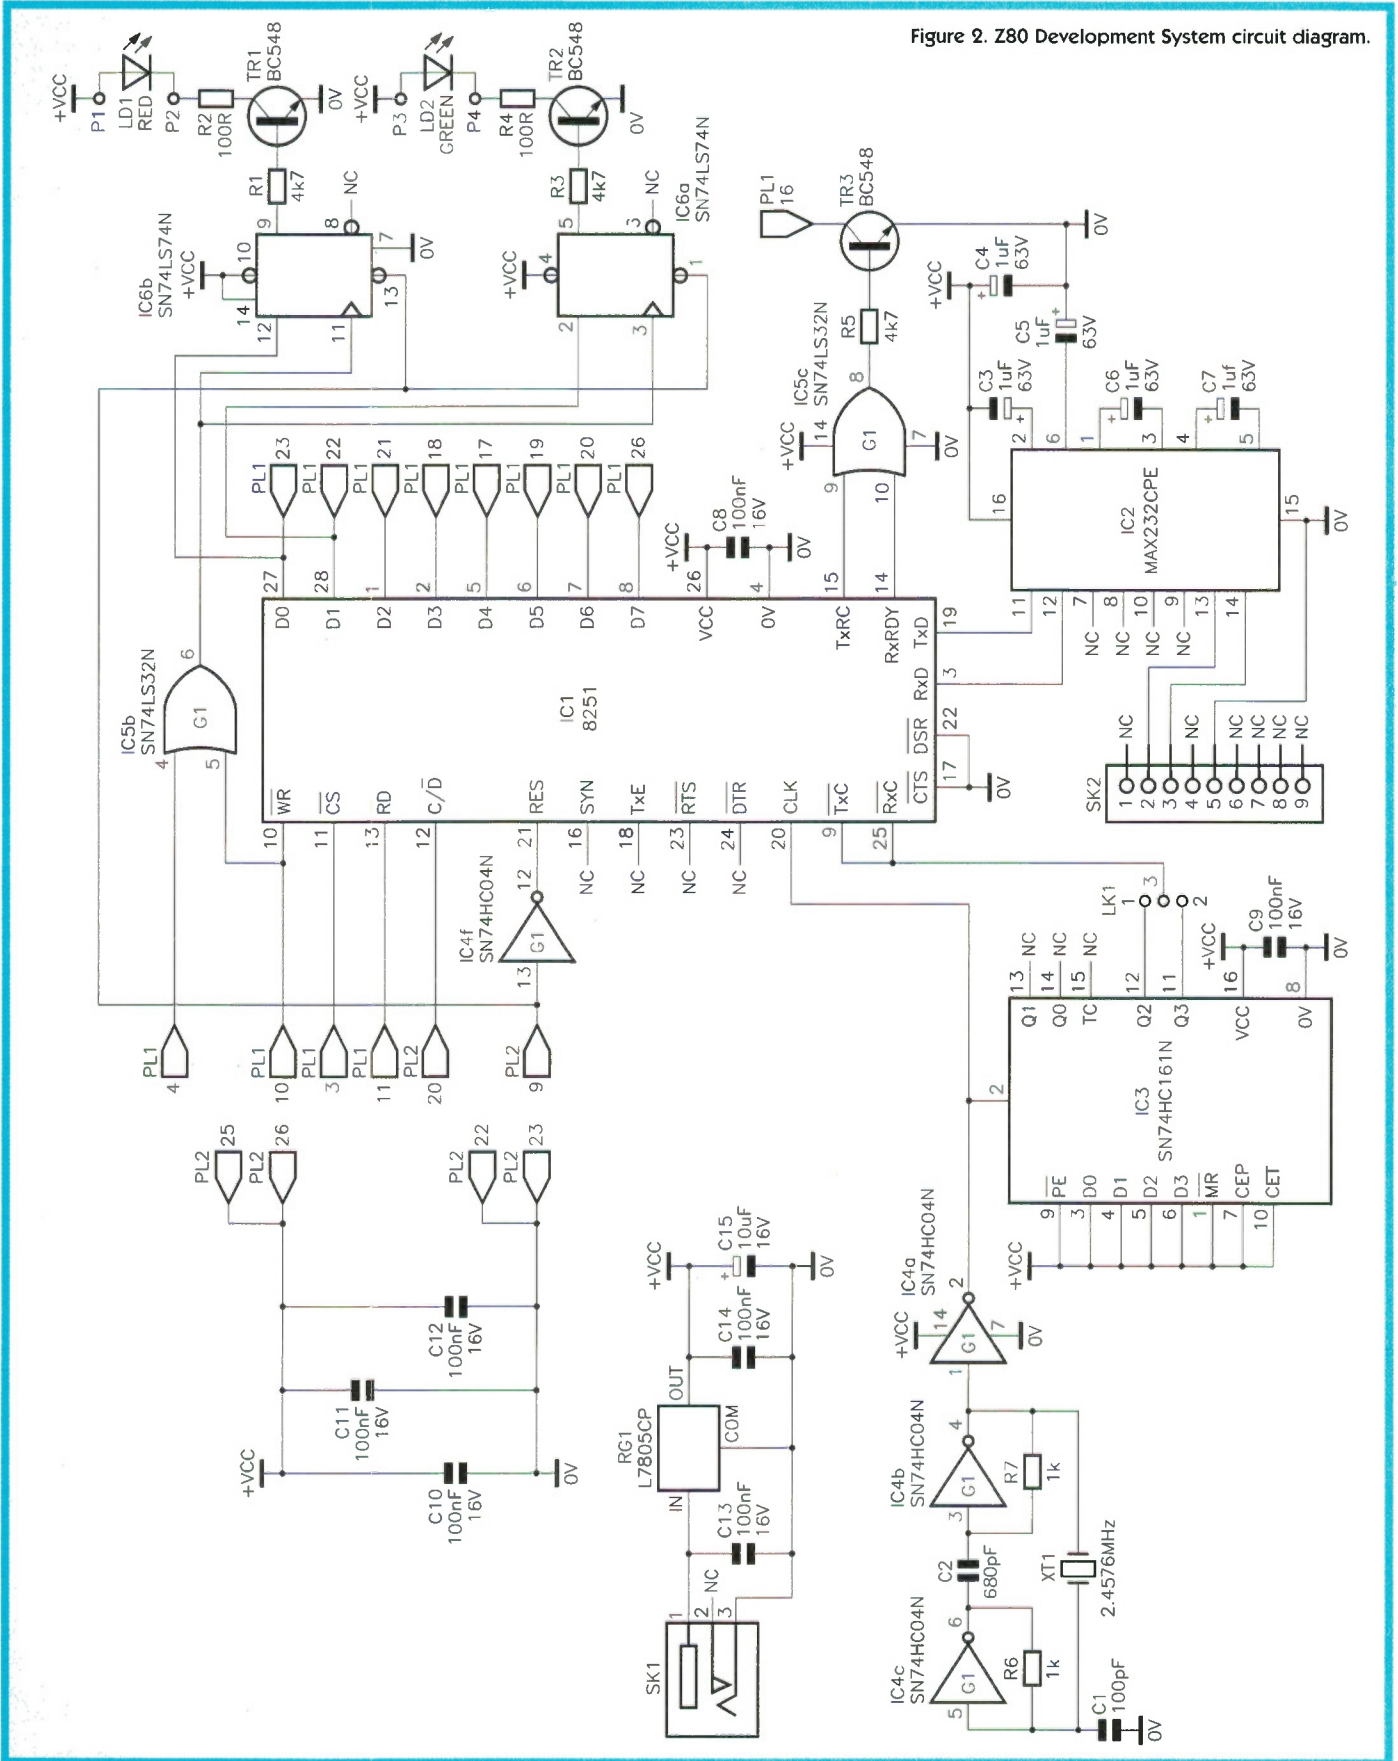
Figure 2. Z80 Development System circuit diagram.

+VCC P1 LD1 RED P2 R2 100R TR1 BC548 0V
+VCC P3 LD2 GREEN P4 R4 100R TR2 BC548 0V
R1 4k7 R3 4k7
IC6b SN74LS74N +VCC 10 9 8 NC 7 0V 14 12 11 13
IC6a SN74LS74N +VCC 4 5 3 NC 1 2 3
PL1 16 TR3 BC548 0V R5 4k7
+VCC C4 1uF 63V C5 1uF 63V C3 1uF 63V C6 1uF 63V C7 1uf 63V
IC5c SN74LS32N +VCC 14 8 G1 7 0V 9 10
PL1 23 PL1 22 PL1 21 PL1 18 PL1 17 PL1 19 PL1 20 PL1 26
+VCC C8 100nF 16V 0V
IC2 MAX232CPE 2 6 1 3 4 5 16 15 0V 11 12 7 8 10 9 13 14
NC NC NC NC
27 28 1 2 5 6 7 8 26 4 15 14
D0 D1 D2 D3 D4 D5 D6 D7 VCC 0V TxRC RxRDY TxD 19 RxD 3 DSR 22 CTS 17 0V
IC1 8251
IC5b SN74LS32N 6 G1 4 5
$\overline{WR}$ $\overline{CS}$ RD C/$\overline{D}$ RES SYN TxE $\overline{RTS}$ $\overline{DTR}$ CLK $\overline{TxC}$ $\overline{RxC}$
10 11 13 12 21 16 18 23 24 20 9 25
NC NC NC NC
SK2 NC NC NC NC NC NC NC 1 2 3 4 5 6 7 8 9
IC4f SN74HC04N 12 G1 13
LK1 1 3 2
+VCC C9 100nF 16V 0V
13 NC 14 NC 15 NC 12 11 16 8
Q1 Q0 TC Q2 Q3 VCC 0V
IC3 SN74HC161N
2
$\overline{PE}$ D0 D1 D2 D3 $\overline{MR}$ CEP CET
9 3 4 5 6 1 7 10
+VCC
PL1 4 PL1 10 PL1 3 PL1 11 PL2 20 PL2 9
PL2 25 PL2 26 PL2 22 PL2 23
C12 100nF 16V C11 100nF 16V C10 100nF 16V
+VCC 0V
+VCC C15 10uF 16V 0V C14 100nF 16V
RG1 L7805CP OUT COM IN C13 100nF 16V
SK1 1 2 NC 3
IC4a SN74HC04N 2 +VCC 14 G1 7 0V 1
IC4b SN74HC04N 4 G1 3 R7 1k
C2 680pF XT1 2.4576MHz
IC4c SN74HC04N 6 G1 5 R6 1k C1 100pF 0V